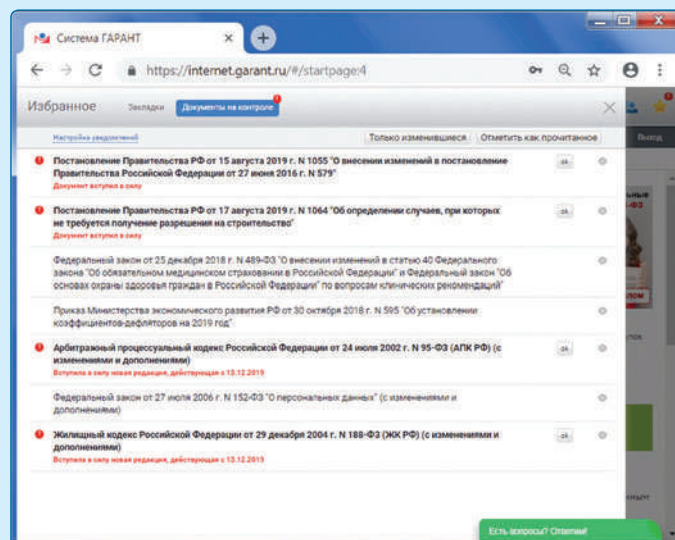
Система ГАРАНТ ×

https://internet.garant.ru/#/startpage:4

Избранное Закладки Документы на контроле

Настройка уведомлений Только изменившиеся Отметить как прочитанное Выход

Постановление Правительства РФ от 15 августа 2019 г. N 1055 "О внесении изменений в постановление Правительства Российской Федерации от 27 июня 2016 г. N 579"
Документ вступил в силу

Постановление Правительства РФ от 17 августа 2019 г. N 1064 "Об определении случаев, при которых не требуется получение разрешения на строительство"
Документ вступил в силу

Федеральный закон от 25 декабря 2018 г. N 489-ФЗ "О внесении изменений в статью 40 Федерального закона "Об обязательном медицинском страховании в Российской Федерации" и Федеральный закон "Об основах охраны здоровья граждан в Российской Федерации" по вопросам клинических рекомендаций"

Приказ Министерства экономического развития РФ от 30 октября 2018 г. N 595 "Об установлении коэффициентов-дефляторов на 2019 год"

Арбитражный процессуальный кодекс Российской Федерации от 24 июля 2002 г. N 95-ФЗ (АПК РФ) (с изменениями и дополнениями)
Вступила в силу новая редакция, действующая с 13.12.2019

Федеральный закон от 27 июля 2006 г. N 152-ФЗ "О персональных данных" (с изменениями и дополнениями)

Жилищный кодекс Российской Федерации от 29 декабря 2004 г. N 188-ФЗ (ЖК РФ) (с изменениями и дополнениями)
Вступила в силу новая редакция, действующая с 13.12.2019

Есть вопросы? Ответим!